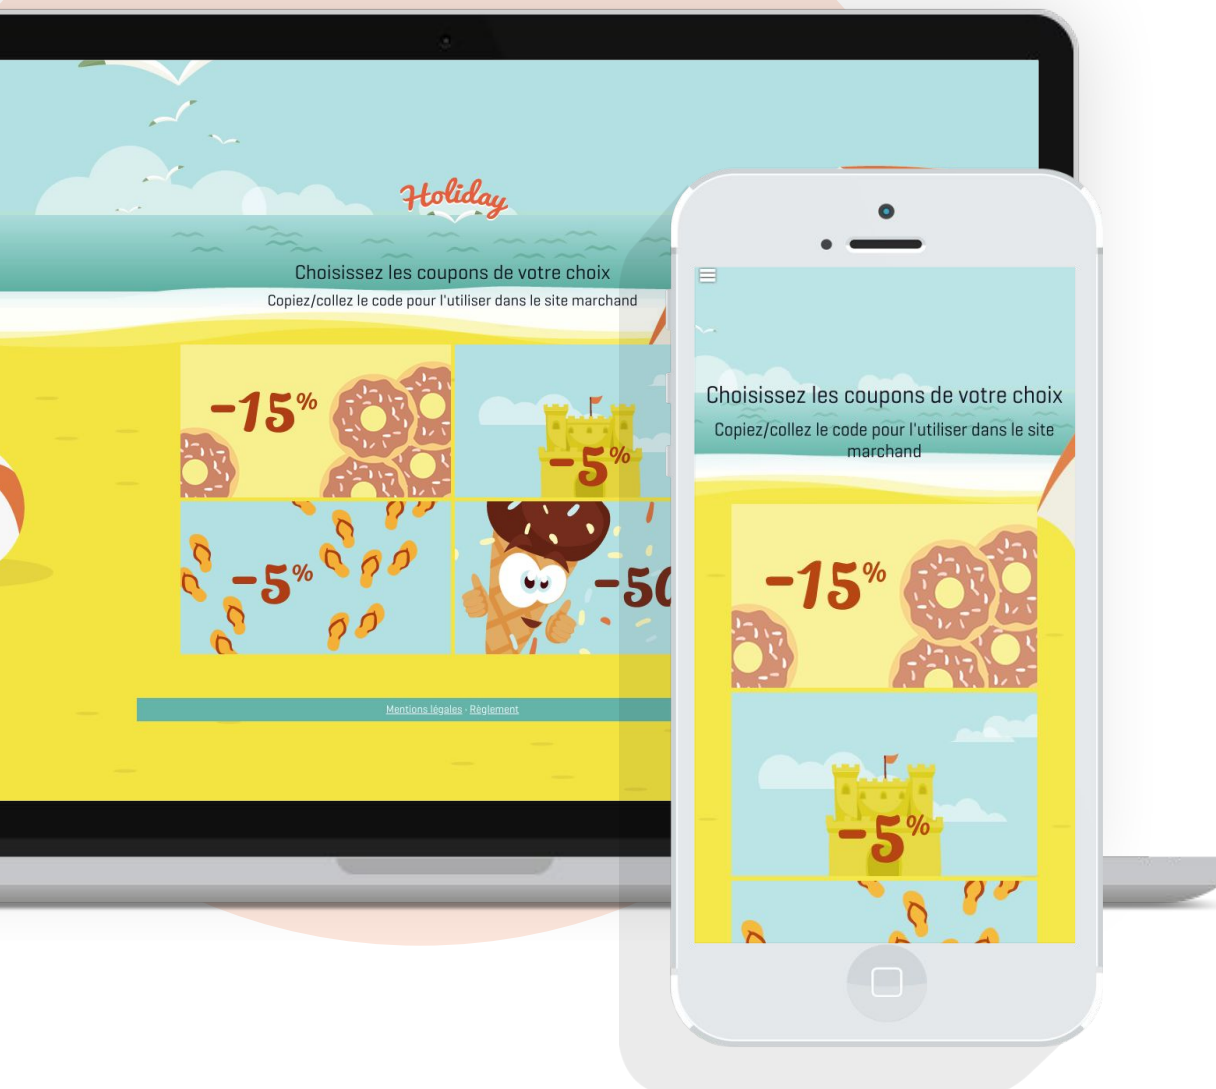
Holiday

Choisissez les coupons de votre choix

Copiez/collez le code pour l'utiliser dans le site marchand

-15%

-5%

-5%

-50

Mentions légales - Règlement

Choisissez les coupons de votre choix

Copiez/collez le code pour l'utiliser dans le site marchand

-15%

-5%